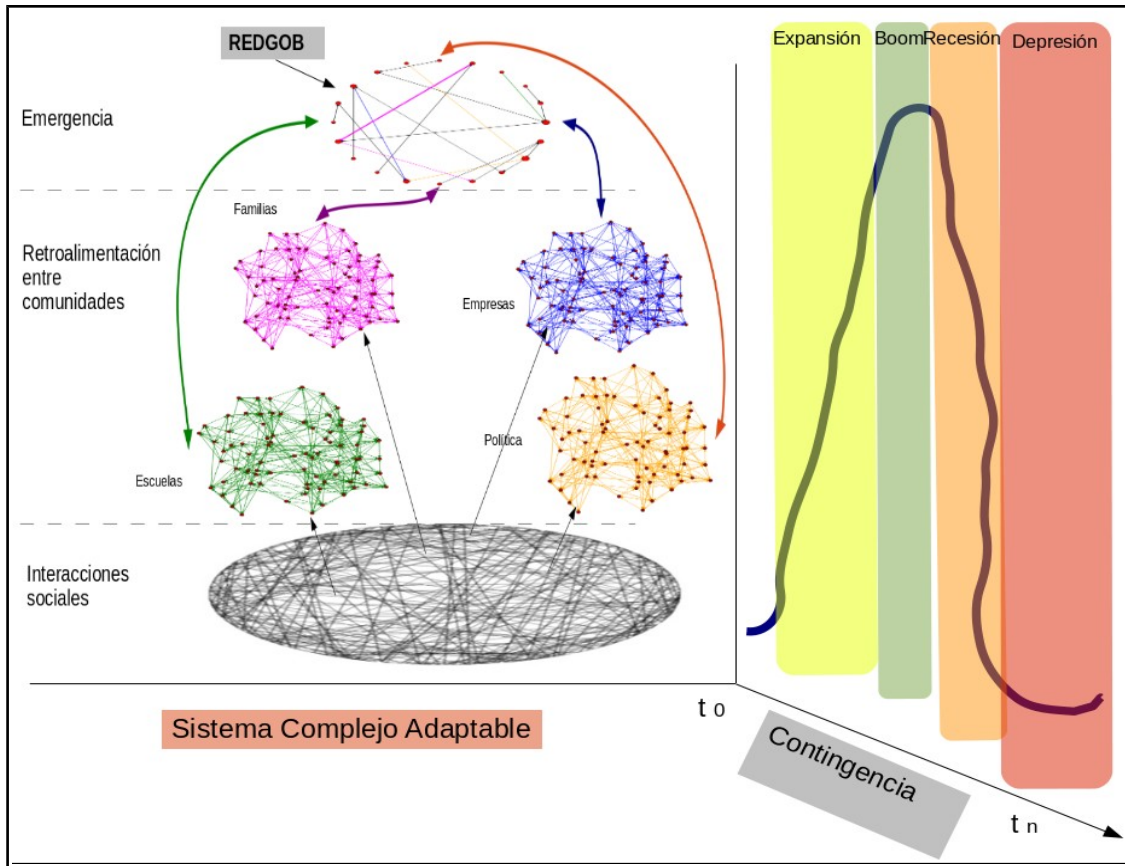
REDGOB

Emergencia

Familias

Retroalimentación entre comunidades

Empresas

Política

Escuelas

Interacciones sociales

Sistema Complejo Adaptable

Expansión

Boom

Recesión

Depresión

$t_0$

Contingencia

$t_n$